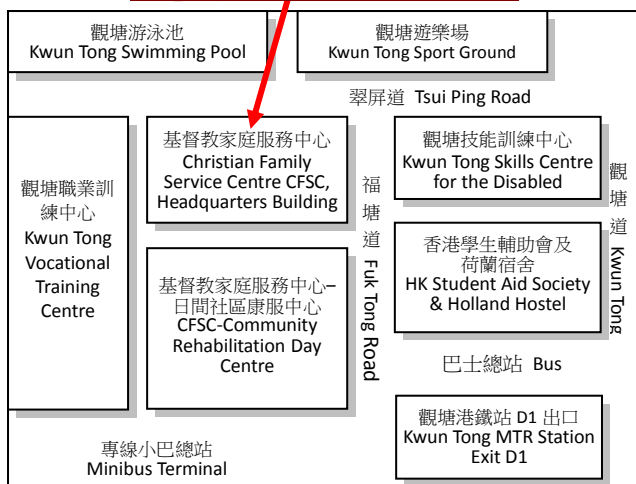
觀塘游泳池
Kwun Tong Swimming Pool

觀塘遊樂場
Kwun Tong Sport Ground

翠屏道 Tsui Ping Road

觀塘職業訓練中心
Kwun Tong Vocational Training Centre

基督教家庭服務中心
Christian Family Service Centre CFSC, Headquarters Building

福塘道 Fuk Tong Road

觀塘技能訓練中心
Kwun Tong Skills Centre for the Disabled

觀塘道 Kwun Tong

香港學生輔助會及荷蘭宿舍
HK Student Aid Society & Holland Hostel

基督教家庭服務中心–日間社區康服中心
CFSC-Community Rehabilitation Day Centre

巴士總站 Bus

觀塘港鐵站 D1 出口
Kwun Tong MTR Station Exit D1

專線小巴總站
Minibus Terminal